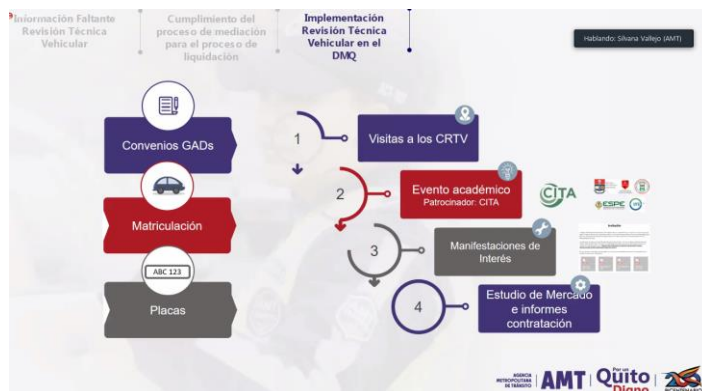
Información Faltante Revisión Técnica Vehicular

Cumplimiento del proceso de mediación para el proceso de liquidación

Implementación Revisión Técnica Vehicular en el DMQ

Hablando: Silvana Vallejo (AMT)

Convenios GADs

Matriculación

ABC 123

Placas

1

Visitas a los CRTV

2

Evento académico
Patrocinador: CITA

CITA

ESPE

3

Manifestaciones de Interés

4

Estudio de Mercado e informes contratación

AGENCIA METROPOLITANA DE TRÁNSITO AMT

Por un Quito Digno